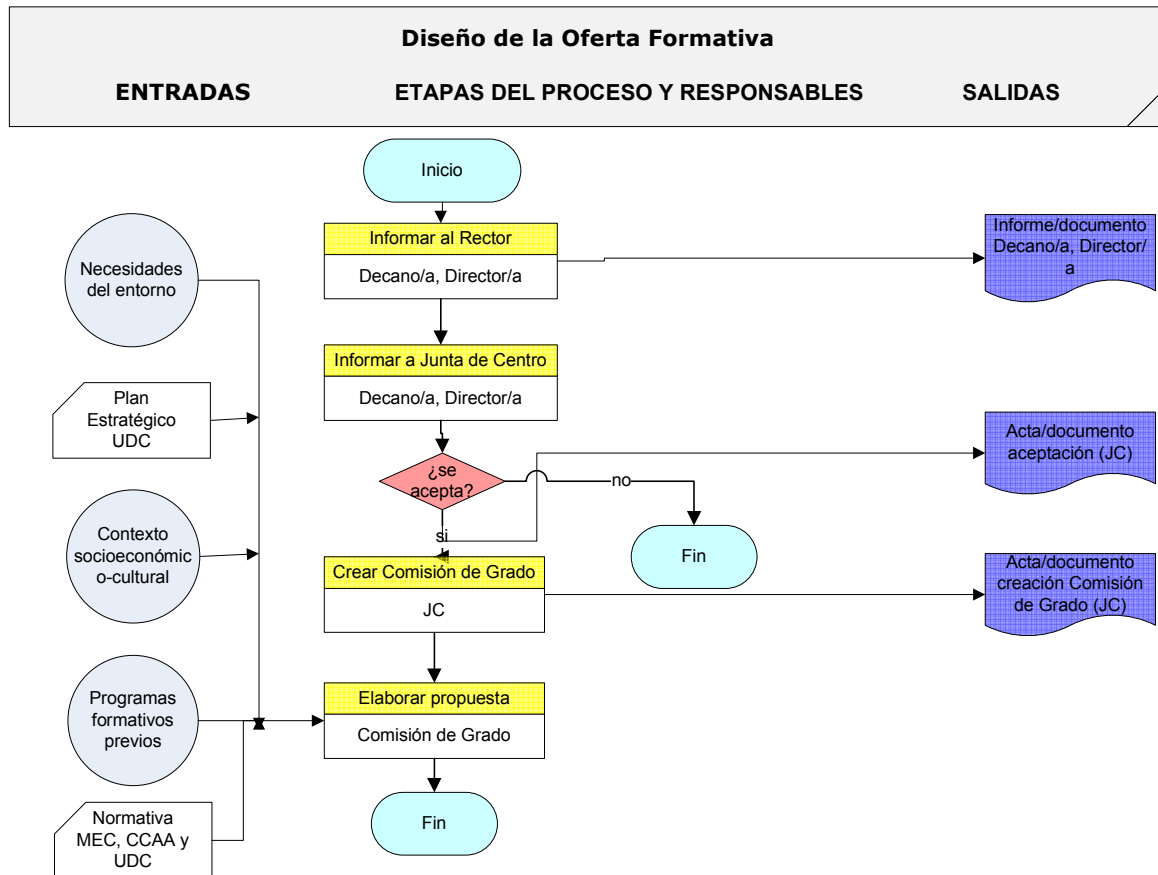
Diseño de la Oferta Formativa

ENTRADAS

ETAPAS DEL PROCESO Y RESPONSABLES

SALIDAS

Inicio

Informar al Rector

Decano/a, Director/a

Informe/documento Decano/a, Director/a

Necesidades del entorno

Informar a Junta de Centro

Decano/a, Director/a

Plan Estratégico UDC

¿se acepta?

no

Acta/documento aceptación (JC)

Contexto socioeconómico-cultural

si

Fin

Crear Comisión de Grado

JC

Acta/documento creación Comisión de Grado (JC)

Programas formativos previos

Elaborar propuesta

Comisión de Grado

Fin

Normativa MEC, CCAA y UDC